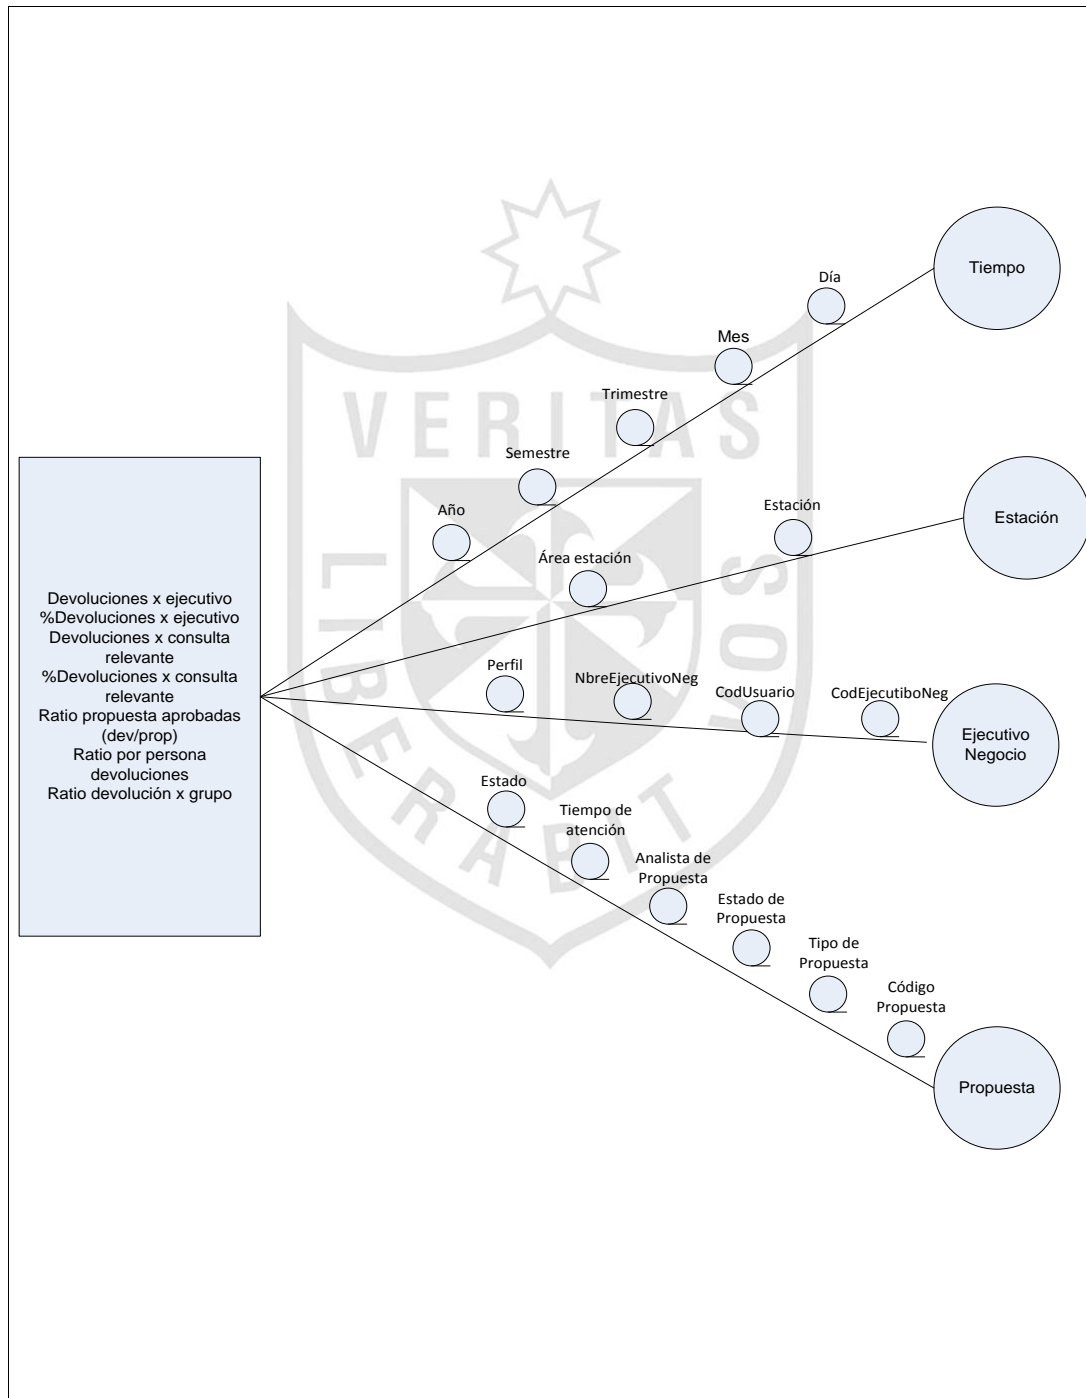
Devoluciones x ejecutivo
%Devoluciones x ejecutivo
Devoluciones x consulta relevante
%Devoluciones x consulta relevante
Ratio propuesta aprobadas (dev/prop)
Ratio por persona devoluciones
Ratio devolución x grupo

Tiempo
Día
Mes
Trimestre
Semestre
Año

Estación
Estación
Área estación

Ejecutivo Negocio
Perfil
NbreEjecutivoNeg
CodUsuario
CodEjecutiboNeg

Propuesta
Estado
Tiempo de atención
Analista de Propuesta
Estado de Propuesta
Tipo de Propuesta
Código Propuesta

VERITAS
LIBERABIT VOS